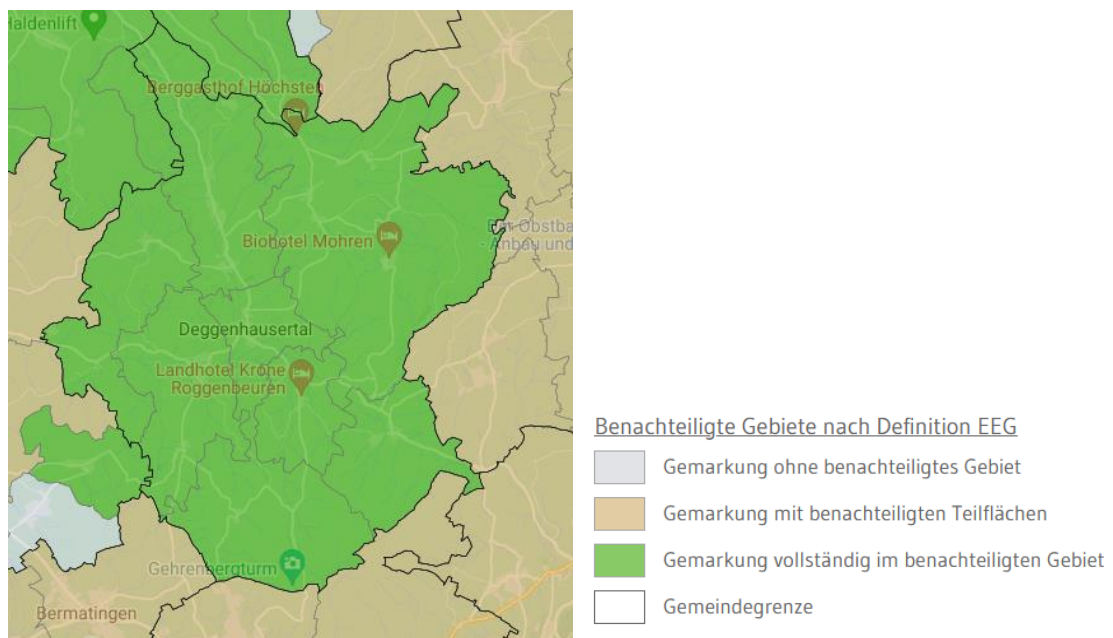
Haldenlift

Berggasthof Höchsten

Biohotel Mohren

Obstba
Anbau und

Deggenhausertal

Landhotel Krone
Roggenbeuren

Gehrenbergturm

Bermatingen

Benachteiligte Gebiete nach Definition EEG

Gemarkung ohne benachteiligtes Gebiet

Gemarkung mit benachteiligten Teilflächen

Gemarkung vollständig im benachteiligten Gebiet

Gemeindegrenze